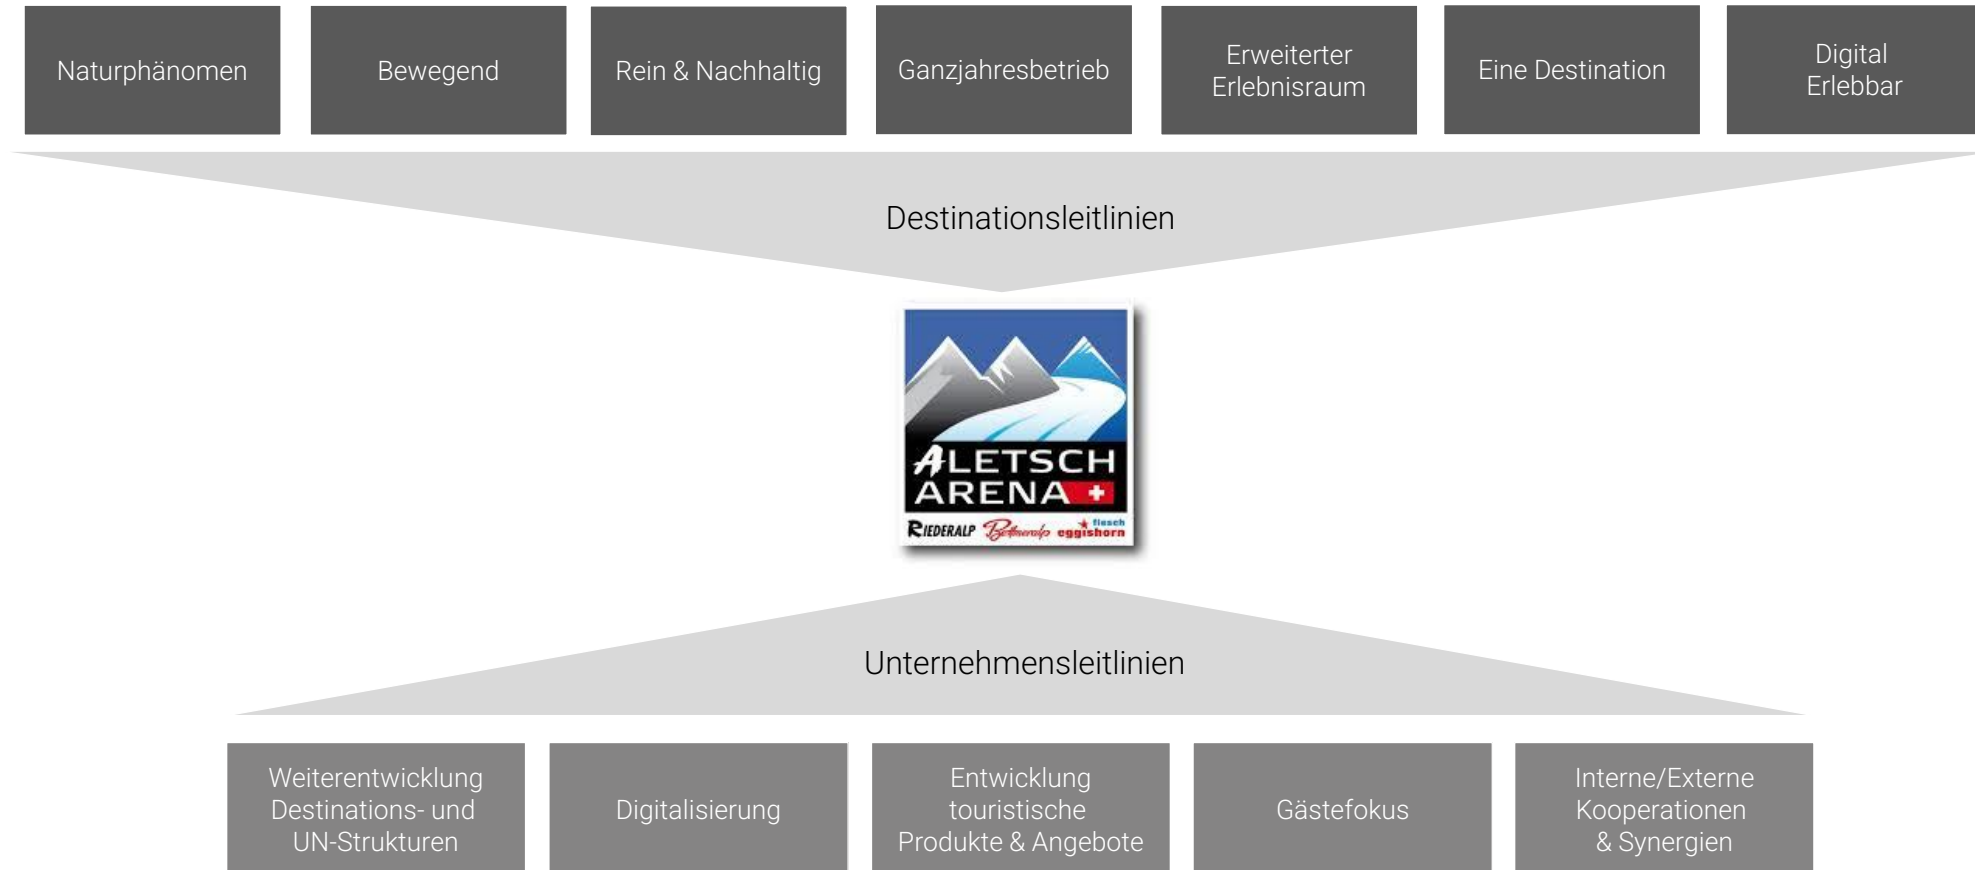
Naturphänomen

Bewegend

Rein & Nachhaltig

Ganzjahresbetrieb

Erweiterter Erlebnisraum

Eine Destination

Digital Erlebbar

Destinationsleitlinien

ALETSCH ARENA

RIEDERALP Bettmeralp fiesch eggishorn

Unternehmensleitlinien

Weiterentwicklung Destinations- und UN-Strukturen

Digitalisierung

Entwicklung touristische Produkte & Angebote

Gästefokus

Interne/Externe Kooperationen & Synergien